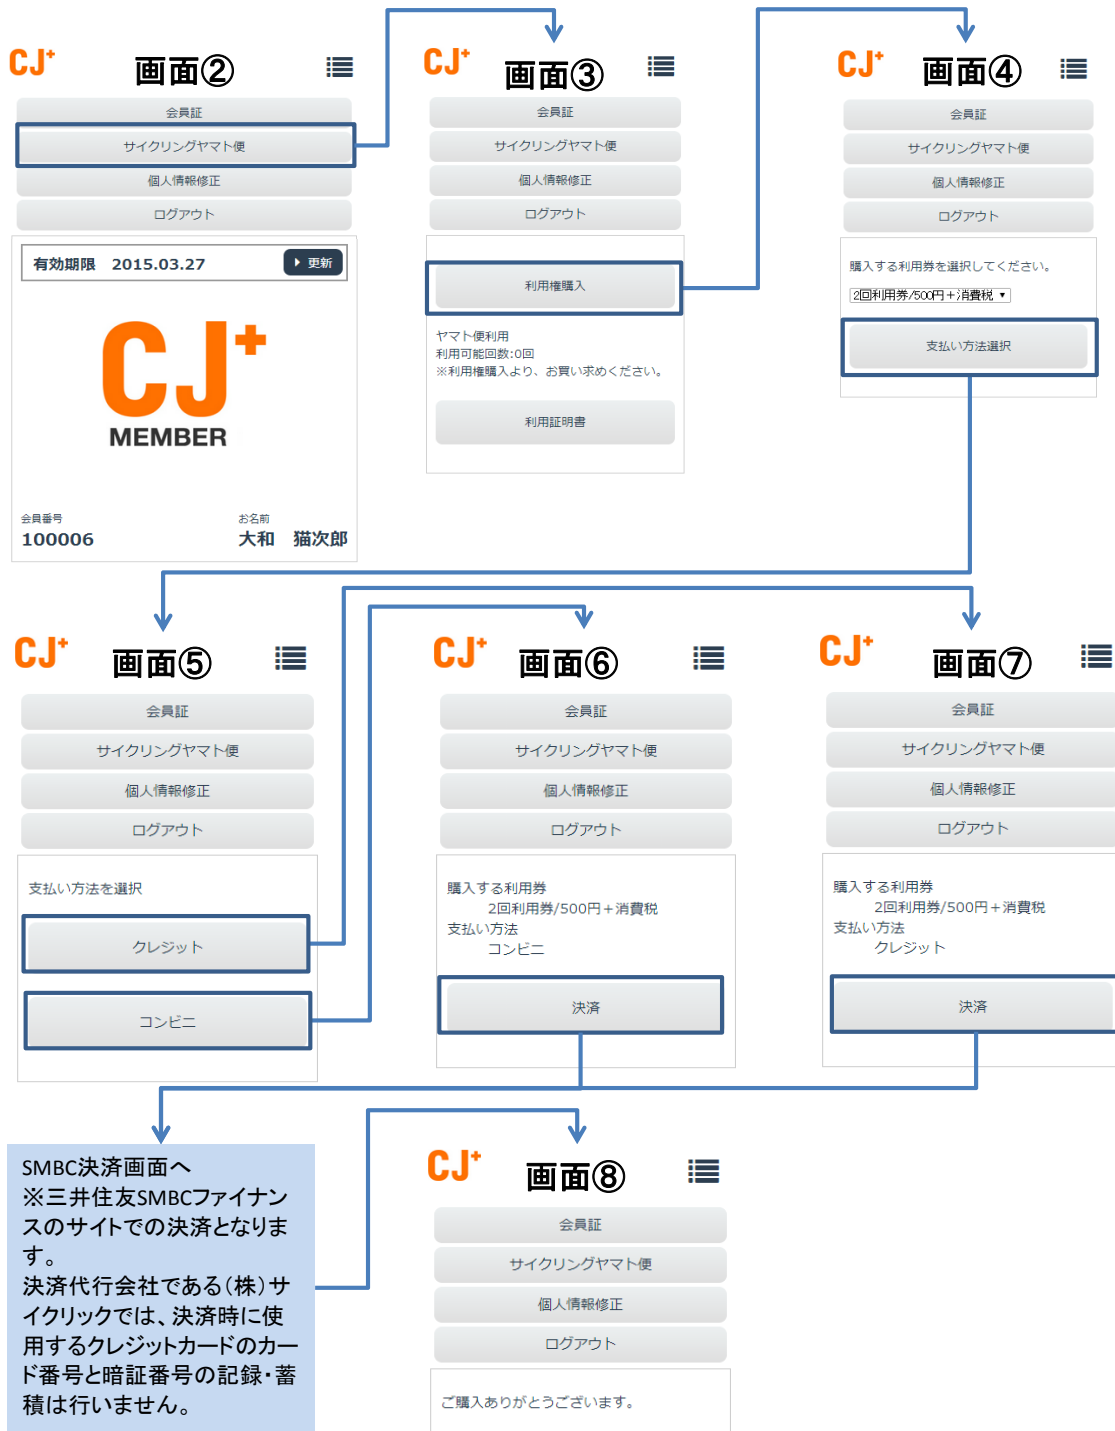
CJ⁺ 画面②

会員証

サイクリングヤマト便

個人情報修正

ログアウト

有効期限 2015.03.27 ▸ 更新

CJ⁺
MEMBER

会員番号
100006

お名前
大和 猫次郎

CJ⁺ 画面③

会員証

サイクリングヤマト便

個人情報修正

ログアウト

利用権購入

ヤマト便利用
利用可能回数:0回
※利用権購入より、お買い求めください。

利用証明書

CJ⁺ 画面④

会員証

サイクリングヤマト便

個人情報修正

ログアウト

購入する利用券を選択してください。

2回利用券/500円＋消費税 ▾

支払い方法選択

CJ⁺ 画面⑤

会員証

サイクリングヤマト便

個人情報修正

ログアウト

支払い方法を選択

クレジット

コンビニ

CJ⁺ 画面⑥

会員証

サイクリングヤマト便

個人情報修正

ログアウト

購入する利用券
2回利用券/500円＋消費税
支払い方法
コンビニ

決済

CJ⁺ 画面⑦

会員証

サイクリングヤマト便

個人情報修正

ログアウト

購入する利用券
2回利用券/500円＋消費税
支払い方法
クレジット

決済

SMBC決済画面へ
※三井住友SMBCファイナンスのサイトでの決済となります。
決済代行会社である(株)サイクリックでは、決済時に使用するクレジットカードのカード番号と暗証番号の記録・蓄積は行いません。

CJ⁺ 画面⑧

会員証

サイクリングヤマト便

個人情報修正

ログアウト

ご購入ありがとうございます。